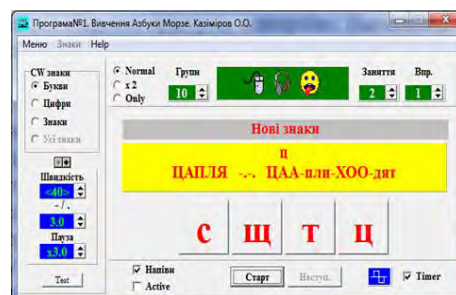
Програма№1. Вивчення Азбуки Морзе. Казіміров О.О.

Меню Знаки Help

CW знаки
Букви
Цифри
Знаки
Усі знаки

Normal
x 2
Only

Групи
10

Заняття
2

Впр.
1

Нові знаки

Ц
ЦАПЛЯ -.-. ЦАА-пли-ХОО-дят

Швидкість
<40>
- / .
3.0
Пауза
x3.0

С
Щ
Т
Ц

Test

Наліви
Active

Старт
Наступ.

Timer